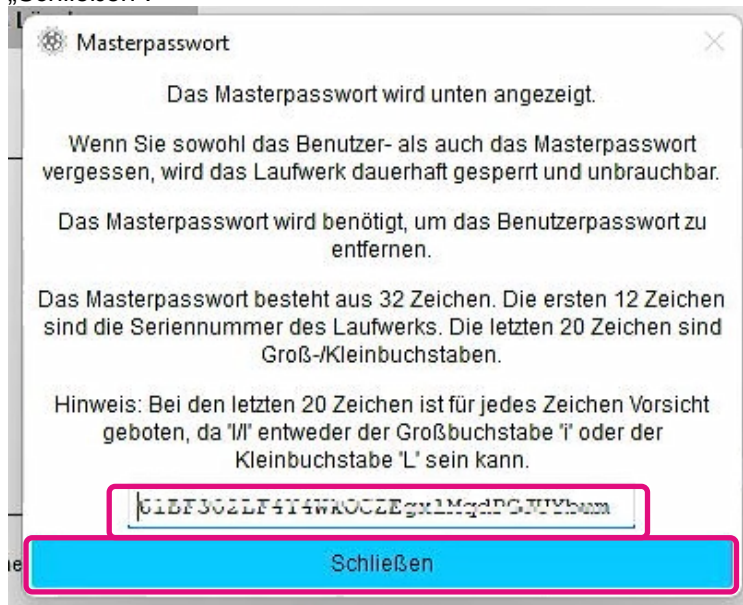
„Schließen".

Masterpasswort

Das Masterpasswort wird unten angezeigt.

Wenn Sie sowohl das Benutzer- als auch das Masterpasswort vergessen, wird das Laufwerk dauerhaft gesperrt und unbrauchbar.

Das Masterpasswort wird benötigt, um das Benutzerpasswort zu entfernen.

Das Masterpasswort besteht aus 32 Zeichen. Die ersten 12 Zeichen sind die Seriennummer des Laufwerks. Die letzten 20 Zeichen sind Groß-/Kleinbuchstaben.

Hinweis: Bei den letzten 20 Zeichen ist für jedes Zeichen Vorsicht geboten, da 'I/l' entweder der Großbuchstabe 'i' oder der Kleinbuchstabe 'L' sein kann.

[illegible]

Schließen